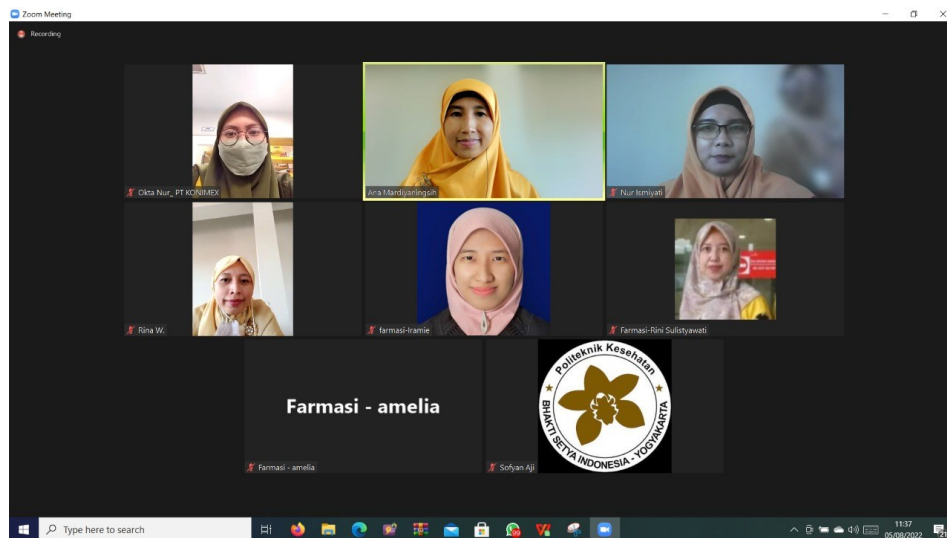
Zoom Meeting

Recording

Okta Nur_ PT KONIMEX

Ana Mardiyaningsih

Nur Ismiyati

Rina W.

farmasi-Iramie

Farmasi-Rini Sulistyawati

Farmasi - amelia

Farmasi - amelia

Politeknik Kesehatan
BHAKTI SETYA INDONESIA - YOGYAKARTA

Sofyan Aji

Type here to search

11:37
05/08/2022